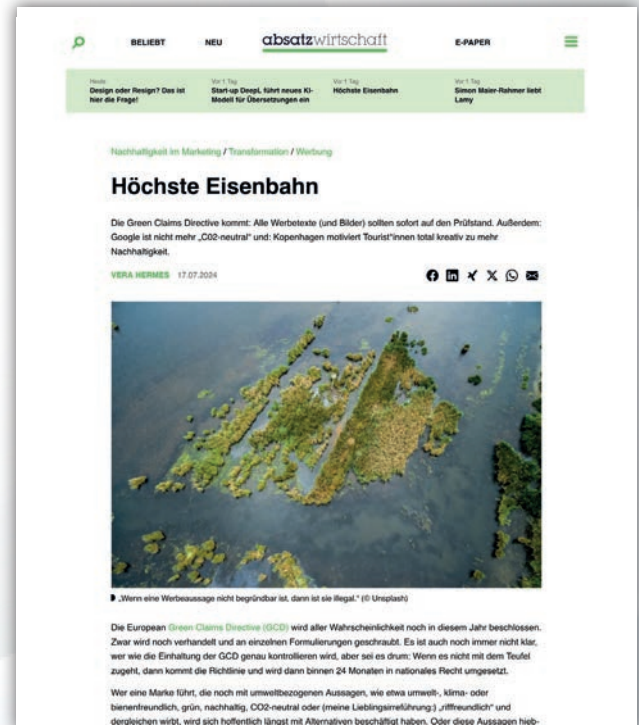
BELIEBT NEU absatzwirtschaft E-PAPER

Heute
Design oder Resign? Das ist hier die Frage!

Vor 1 Tag
Start-up DeepL führt neues KI-Modell für Übersetzungen ein

Vor 1 Tag
Höchste Eisenbahn

Vor 1 Tag
Simon Maier-Rahmer liebt Lamy

Nachhaltigkeit im Marketing / Transformation / Werbung

Höchste Eisenbahn

Die Green Claims Directive kommt: Alle Werbetexte (und Bilder) sollten sofort auf den Prüfstand. Außerdem: Google ist nicht mehr „C02-neutral" und: Kopenhagen motiviert Tourist*innen total kreativ zu mehr Nachhaltigkeit.

VERA HERMES 17.07.2024

„Wenn eine Werbeaussage nicht begründbar ist, dann ist sie illegal." (© Unsplash)

Die European Green Claims Directive (GCD) wird aller Wahrscheinlichkeit noch in diesem Jahr beschlossen. Zwar wird noch verhandelt und an einzelnen Formulierungen geschraubt. Es ist auch noch immer nicht klar, wer wie die Einhaltung der GCD genau kontrollieren wird, aber sei es drum: Wenn es nicht mit dem Teufel zugeht, dann kommt die Richtlinie und wird dann binnen 24 Monaten in nationales Recht umgesetzt.

Wer eine Marke führt, die noch mit umweltbezogenen Aussagen, wie etwa umwelt-, klima- oder bienenfreundlich, grün, nachhaltig, CO2-neutral oder (meine Lieblingsirreführung:) „rifffreundlich" und dergleichen wirbt, wird sich hoffentlich längst mit Alternativen beschäftigt haben. Oder diese Aussagen hieb-